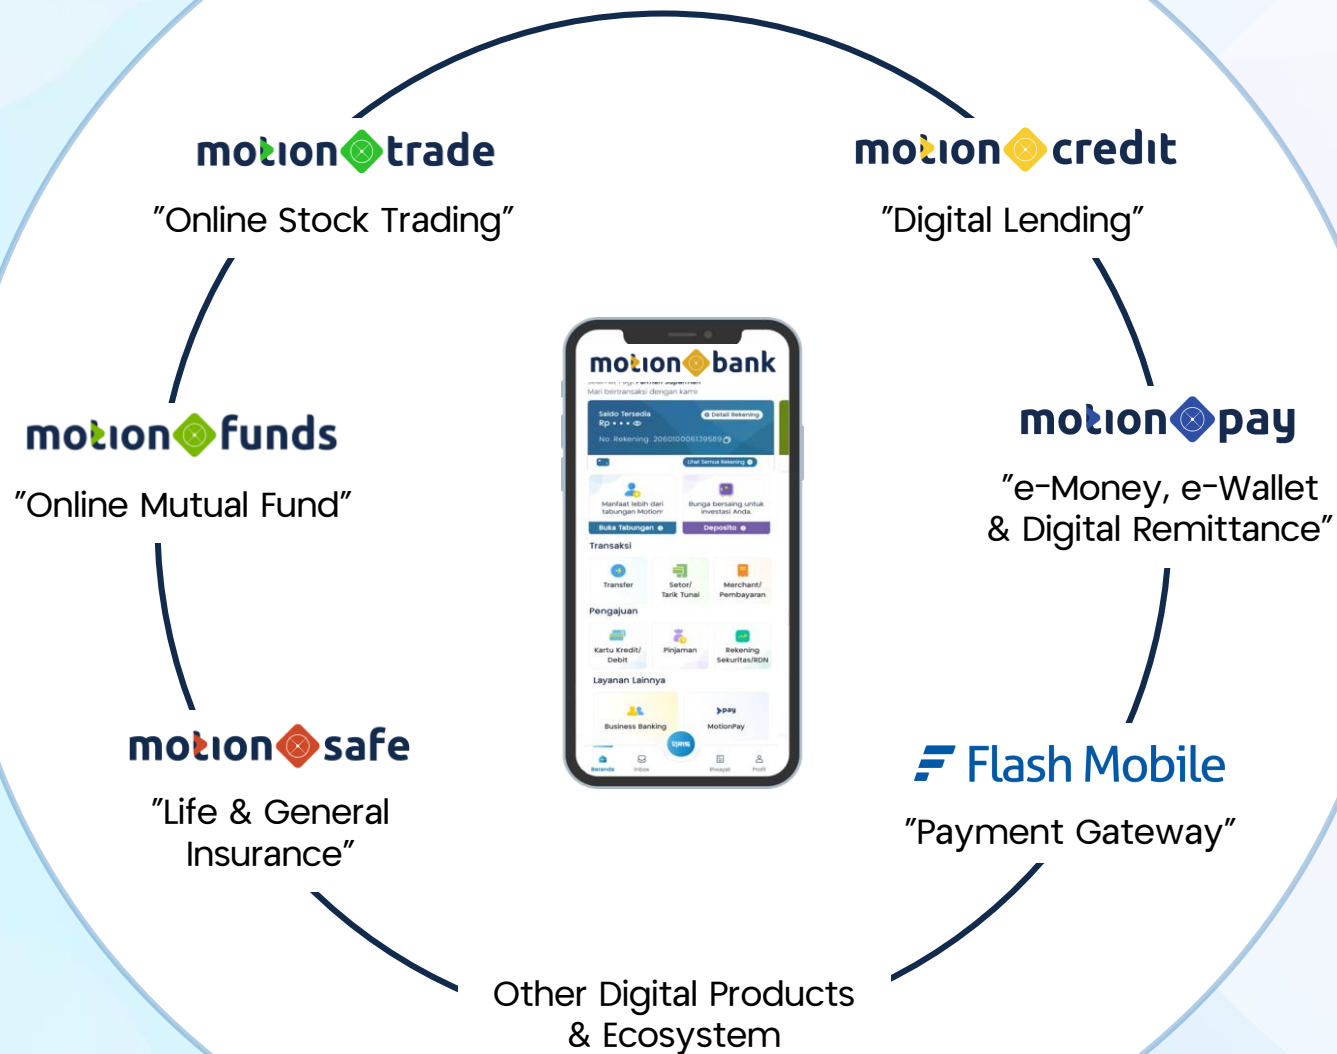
motion trade
”Online Stock Trading”

motion credit
”Digital Lending”

motion funds
”Online Mutual Fund”

motion pay
”e-Money, e-Wallet & Digital Remittance”

motion bank
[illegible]
Mari bertransaksi dengan kami
Saldo Tersedia
Detail Rekening
Rp • • • •
No. Rekening: 2060100061395890
Lihat Semua Rekening
Manfaat lebih dari tabungan Motion
Bunga bersaing untuk investasi Anda
Buka Tabungan
Deposito
Transaksi
Transfer
Setor/ Tarik Tunai
Merchant/ Pembayaran
Pengajuan
Kartu Kredit/ Debit
Pinjaman
Rekening Sekuritas/RDN
Layanan Lainnya
Business Banking
pay
MotionPay
QRIS
Beranda
Inbox
Riwayat
Profil

motion safe
”Life & General Insurance”

Flash Mobile
”Payment Gateway”

Other Digital Products & Ecosystem